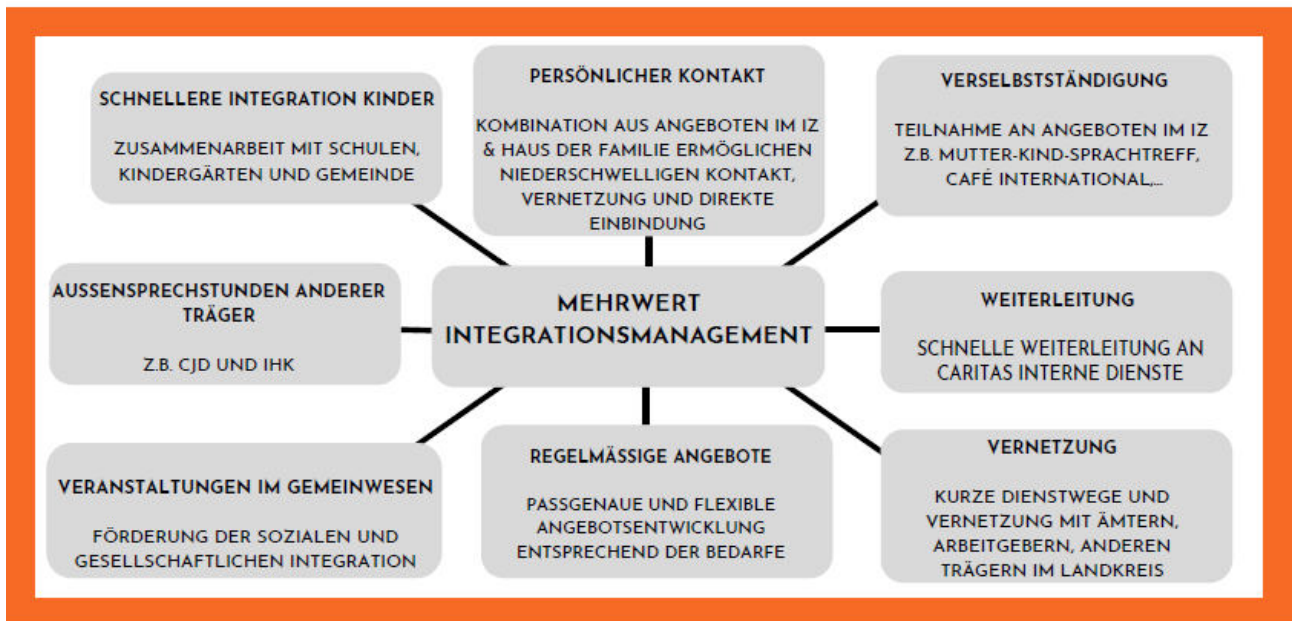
SCHNELLERE INTEGRATION KINDER

ZUSAMMENARBEIT MIT SCHULEN, KINDERGÄRTEN UND GEMEINDE

PERSÖNLICHER KONTAKT

KOMBINATION AUS ANGEBOTEN IM IZ & HAUS DER FAMILIE ERMÖGLICHEN NIEDERSCHWELLIGEN KONTAKT, VERNETZUNG UND DIREKTE EINBINDUNG

VERSELBSTSTÄNDIGUNG

TEILNAHME AN ANGEBOTEN IM IZ Z.B. MUTTER-KIND-SPRACHTREFF, CAFÉ INTERNATIONAL,...

AUSSENSPRECHSTUNDEN ANDERER TRÄGER

Z.B. CJD UND IHK

MEHRWERT INTEGRATIONSMANAGEMENT

WEITERLEITUNG

SCHNELLE WEITERLEITUNG AN CARITAS INTERNE DIENSTE

VERANSTALTUNGEN IM GEMEINWESEN

FÖRDERUNG DER SOZIALEN UND GESELLSCHAFTLICHEN INTEGRATION

REGELMÄSSIGE ANGEBOTE

PASSGENAUE UND FLEXIBLE ANGEBOTSENTWICKLUNG ENTSPRECHEND DER BEDARFE

VERNETZUNG

KURZE DIENSTWEGE UND VERNETZUNG MIT ÄMTERN, ARBEITGEBERN, ANDEREN TRÄGERN IM LANDKREIS